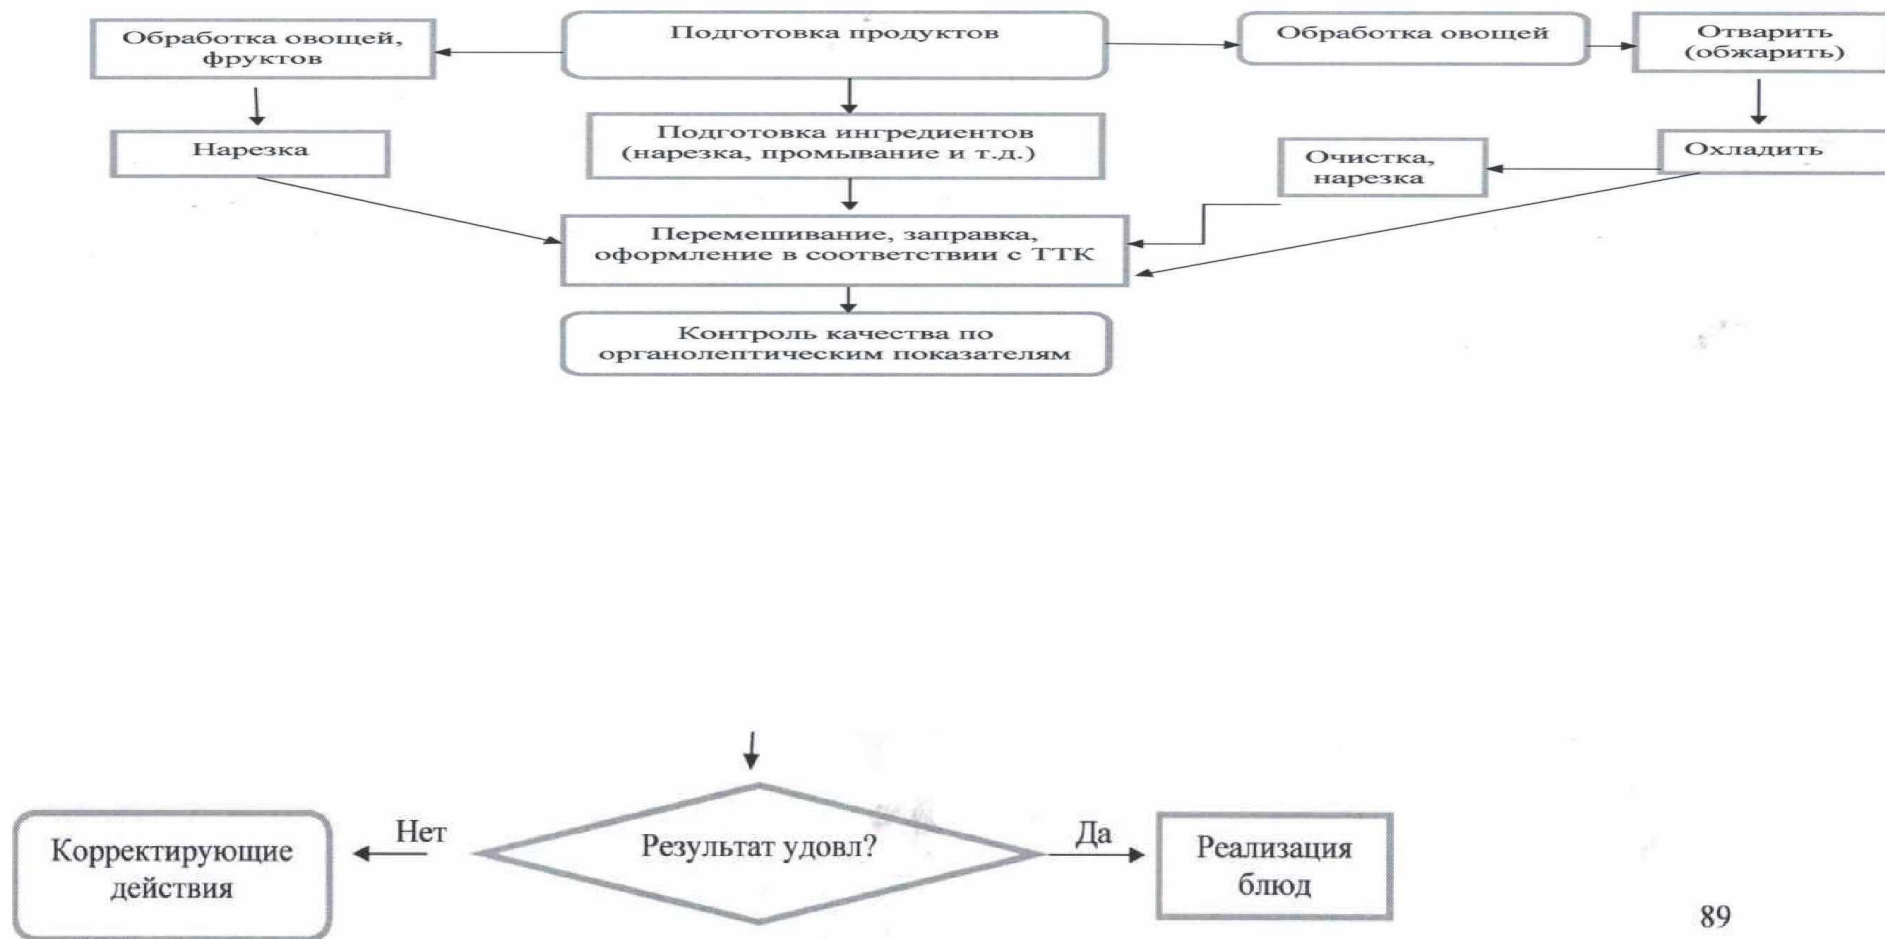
Обработка овощей, фруктов

Подготовка продуктов

Обработка овощей

Отварить (обжарить)

Нарезка

Подготовка ингредиентов (нарезка, промывание и т.д.)

Очистка, нарезка

Охладить

Перемешивание, заправка, оформление в соответствии с ТТК

Контроль качества по органолептическим показателям

Корректирующие действия

Нет

Результат удовл?

Да

Реализация блюд

89